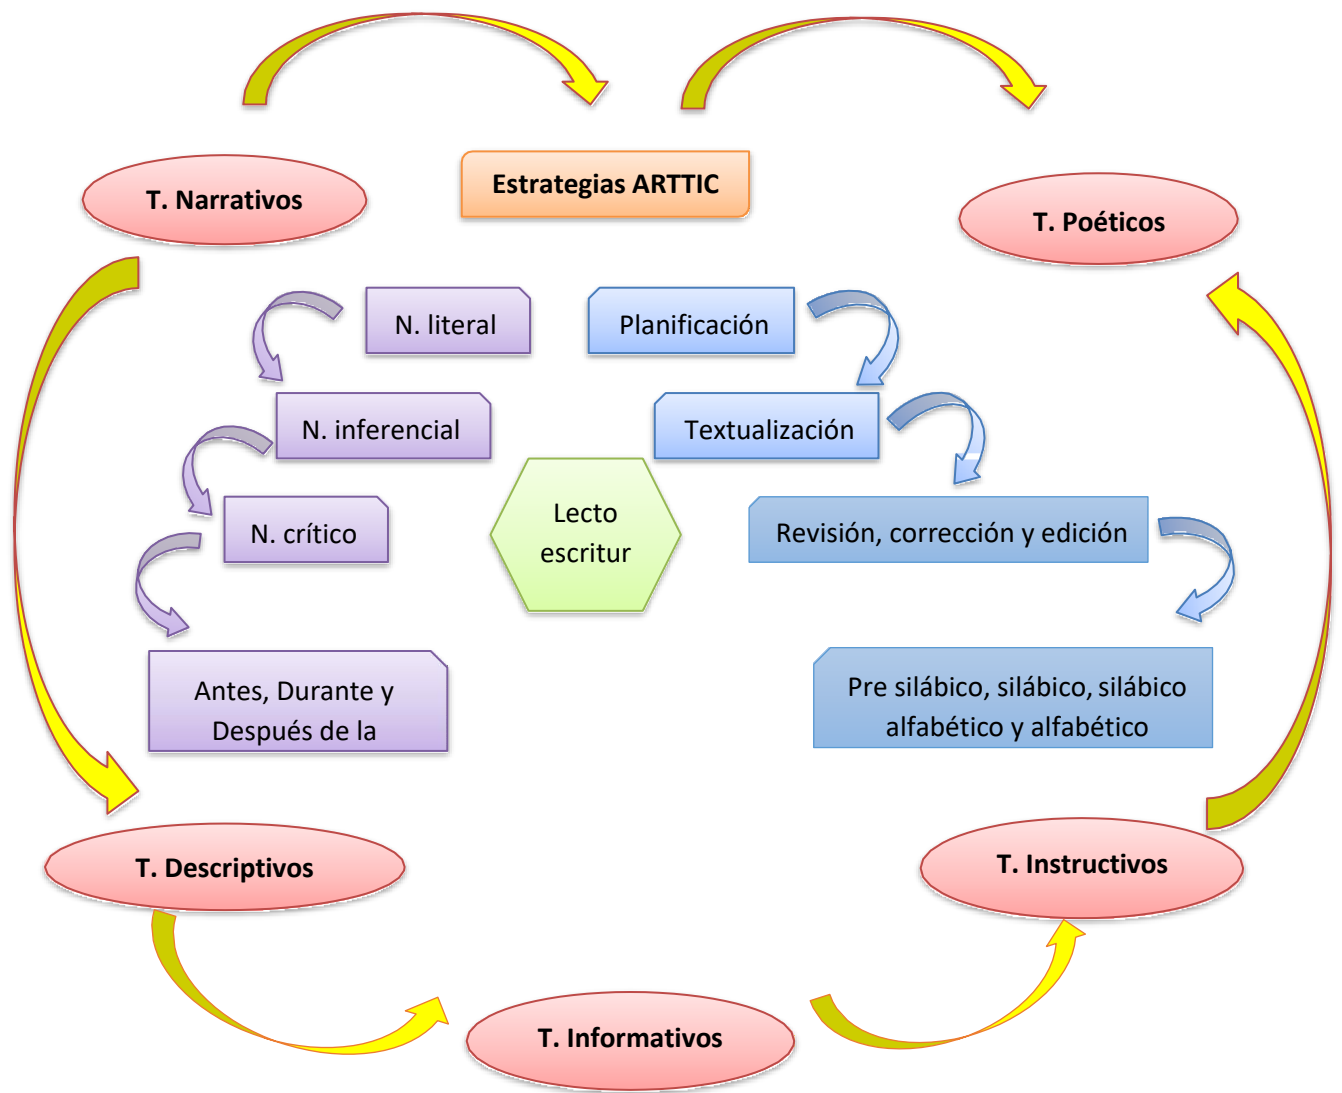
T. Narrativos

Estrategias ARTTIC

T. Poéticos

N. literal

N. inferencial

N. crítico

Antes, Durante y Después de la

Lecto escritur

Planificación

Textualización

Revisión, corrección y edición

Pre silábico, silábico, silábico alfabético y alfabético

T. Descriptivos

T. Instructivos

T. Informativos